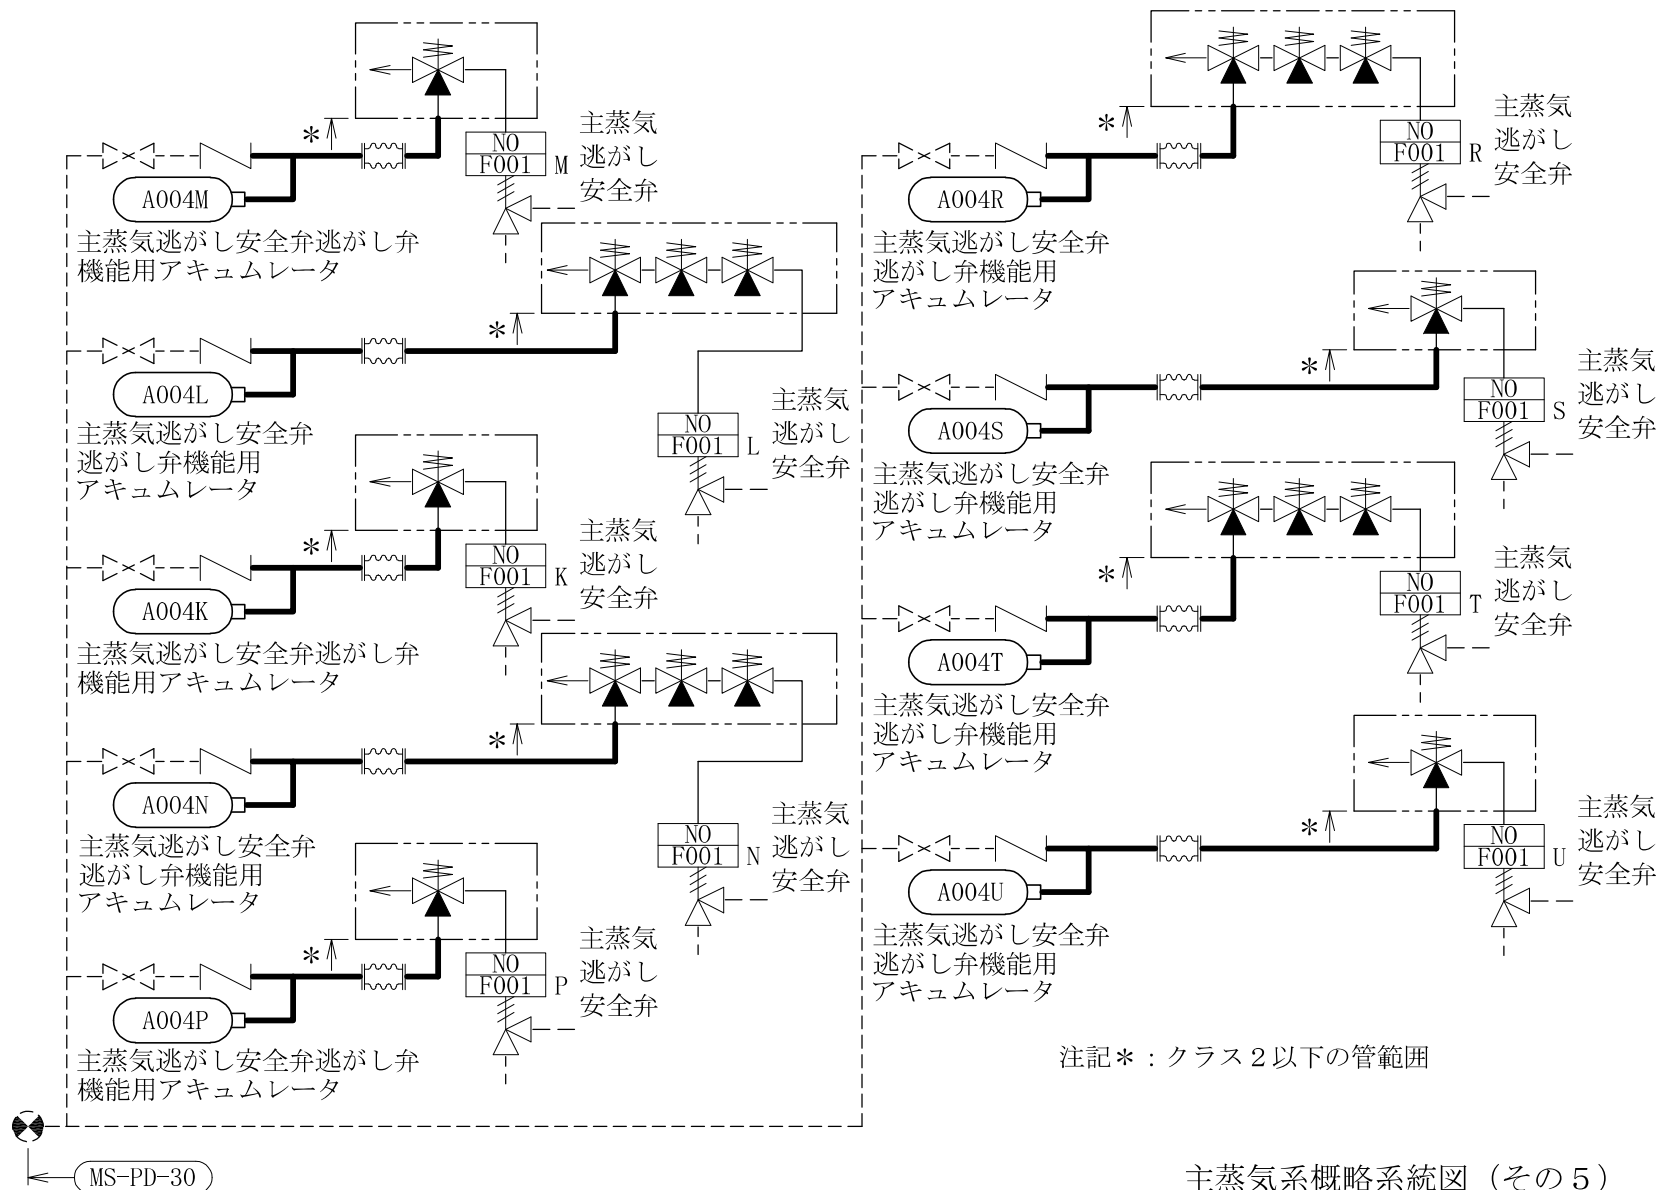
*
NO
F001 M
主蒸気
逃がし
安全弁
A004M
主蒸気逃がし安全弁逃がし弁機能用アキュムレータ

*
A004L
主蒸気逃がし安全弁
逃がし弁機能用
アキュムレータ
NO
F001 L
主蒸気
逃がし
安全弁

*
NO
F001 K
主蒸気
逃がし
安全弁
A004K
主蒸気逃がし安全弁逃がし弁機能用アキュムレータ

*
A004N
主蒸気逃がし安全弁
逃がし弁機能用
アキュムレータ
NO
F001 N
主蒸気
逃がし
安全弁

*
NO
F001 P
主蒸気
逃がし
安全弁
A004P
主蒸気逃がし安全弁逃がし弁機能用アキュムレータ

MS-PD-30

*
NO
F001 R
主蒸気
逃がし
安全弁
A004R
主蒸気逃がし安全弁
逃がし弁機能用
アキュムレータ

*
NO
F001 S
主蒸気
逃がし
安全弁
A004S
主蒸気逃がし安全弁
逃がし弁機能用
アキュムレータ

*
NO
F001 T
主蒸気
逃がし
安全弁
A004T
主蒸気逃がし安全弁
逃がし弁機能用
アキュムレータ

*
NO
F001 U
主蒸気
逃がし
安全弁
A004U
主蒸気逃がし安全弁
逃がし弁機能用
アキュムレータ

注記＊：クラス２以下の管範囲

主蒸気系概略系統図（その５）